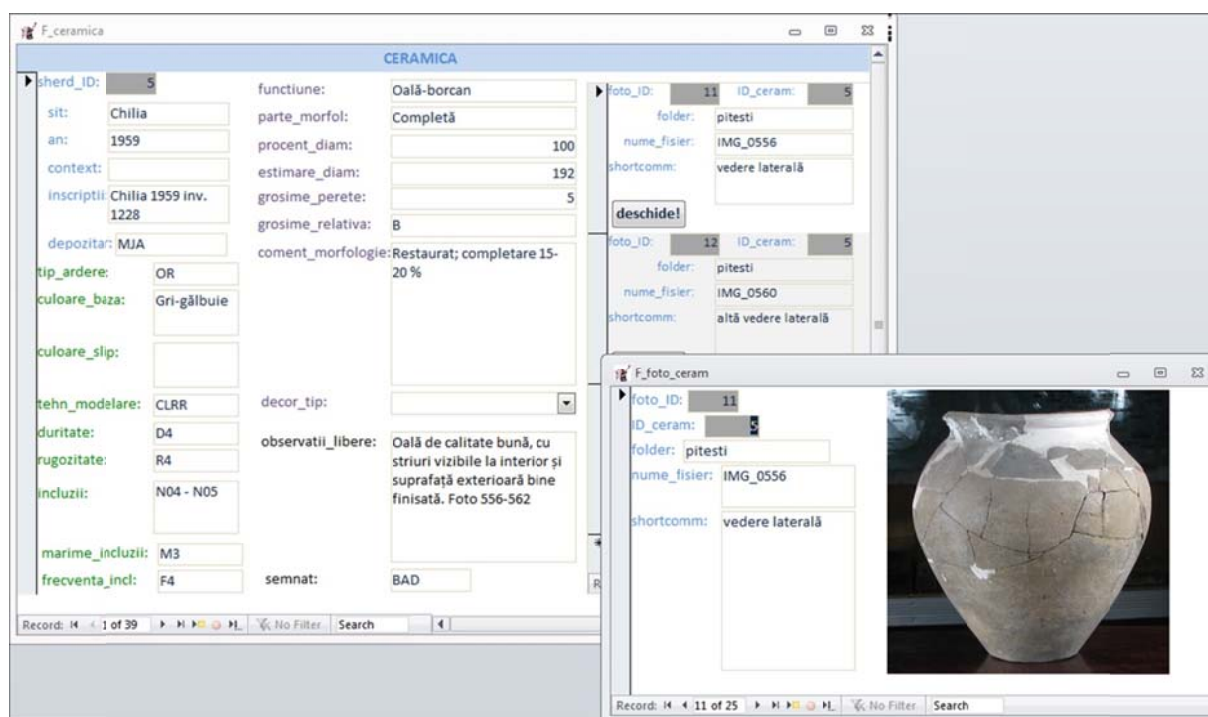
F_ceramica

CERAMICA

sherd_ID: 5
sit: Chilia
an: 1959
context:
inscriptii: Chilia 1959 inv. 1228
depozitar: MJA
tip_ardere: OR
culoare_baza: Gri-gălbuie
culoare_slip:
tehn_modelare: CLRR
duritate: D4
rugozitate: R4
incluzii: N04 - N05
marime_incluzii: M3
frecventa_incl: F4

functiune: Oală-borcan
parte_morfol: Completă
procent_diam: 100
estimare_diam: 192
grosime_perete: 5
grosime_relativa: B
coment_morfologie: Restaurat; completare 15-20 %
decor_tip:
observatii_libere: Oală de calitate bună, cu striuri vizibile la interior și suprafață exterioară bine finisată. Foto 556-562
semnat: BAD

foto_ID: 11 ID_ceram: 5
folder: pitesti
nume_fisier: IMG_0556
shortcomm: vedere laterală
deschide!

foto_ID: 12 ID_ceram: 5
folder: pitesti
nume_fisier: IMG_0560
shortcomm: altă vedere laterală

Record: 1 of 39 No Filter Search

F_foto_ceram
foto_ID: 11
ID_ceram: 5
folder: pitesti
nume_fisier: IMG_0556
shortcomm: vedere laterală

Record: 11 of 25 No Filter Search